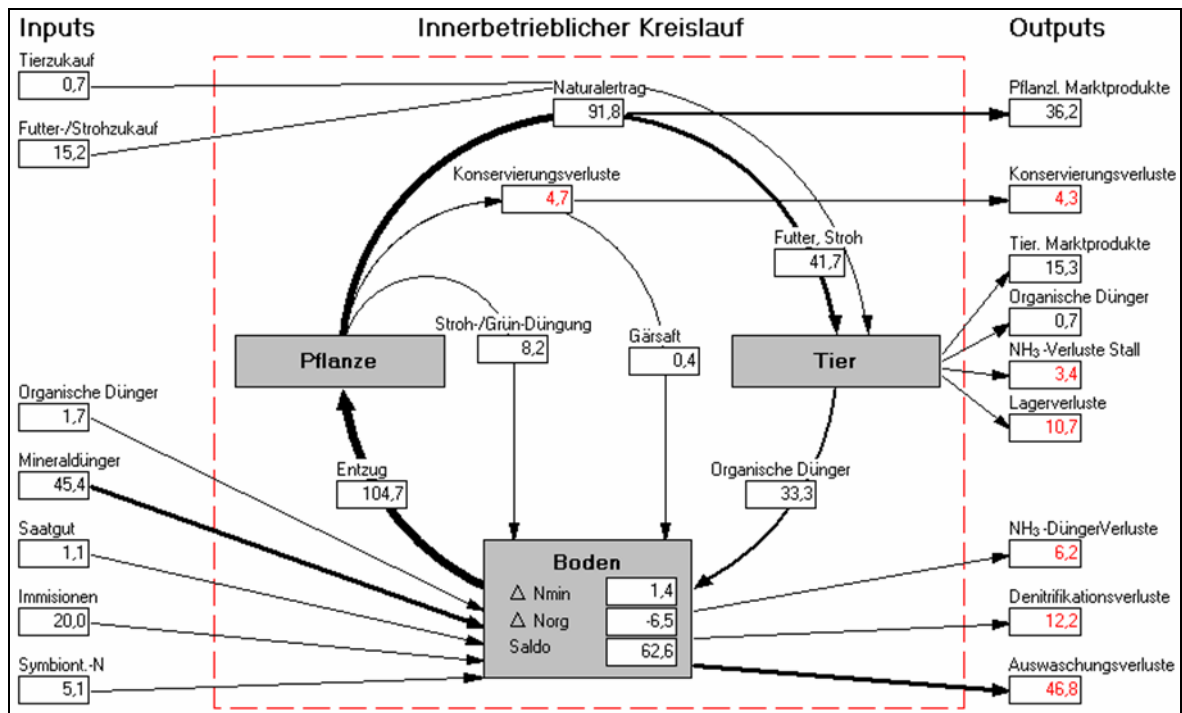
Inputs

Innerbetrieblicher Kreislauf

Outputs

Tierzukauf
0,7

Futter-/Strohzukauf
15,2

Naturalertrag
91,8

Pflanzl. Marktprodukte
36,2

Konservierungsverluste
4,7

Konservierungsverluste
4,3

Futter, Stroh
41,7

Tier. Marktprodukte
15,3

Organische Dünger
0,7

$NH_3$-Verluste Stall
3,4

Lagerverluste
10,7

Stroh-/Grün-Düngung
8,2

Gärsaft
0,4

Pflanze

Tier

Organische Dünger
1,7

Mineraldünger
45,4

Entzug
104,7

Organische Dünger
33,3

Saatgut
1,1

Immisionen
20,0

Symbiont.-N
5,1

Boden
$\Delta$ Nmin 1,4
$\Delta$ Norg -6,5
Saldo 62,6

$NH_3$-DüngerVerluste
6,2

Denitrifikationsverluste
12,2

Auswaschungsverluste
46,8